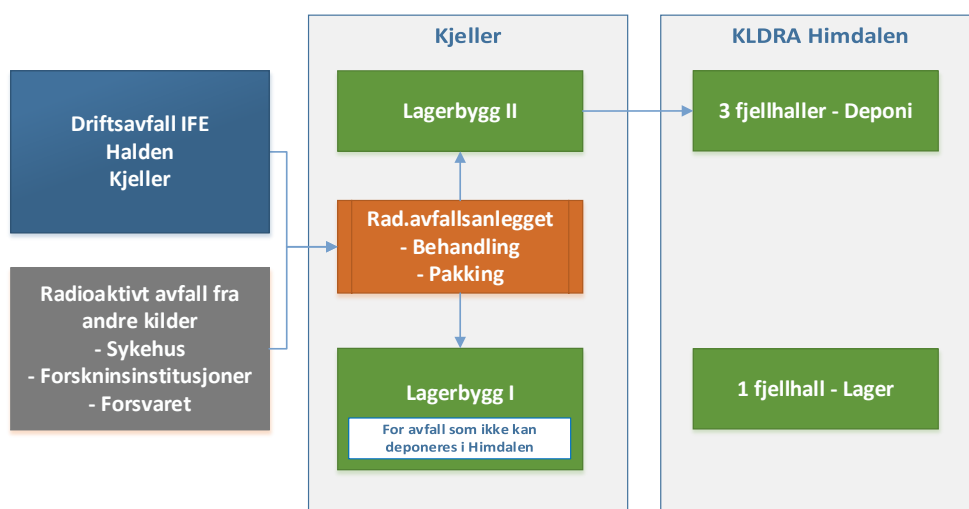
Kjeller

KLDRA Himdalen

Driftsavfall IFE
Halden
Kjeller

Lagerbygg II

3 fjellhaller - Deponi

Rad.avfallsanlegget
- Behandling
- Pakking

Radioaktivt avfall fra andre kilder
- Sykehus
- Forskninsinstitusjoner
- Forsvaret

Lagerbygg I

For avfall som ikke kan deponeres i Himdalen

1 fjellhall - Lager